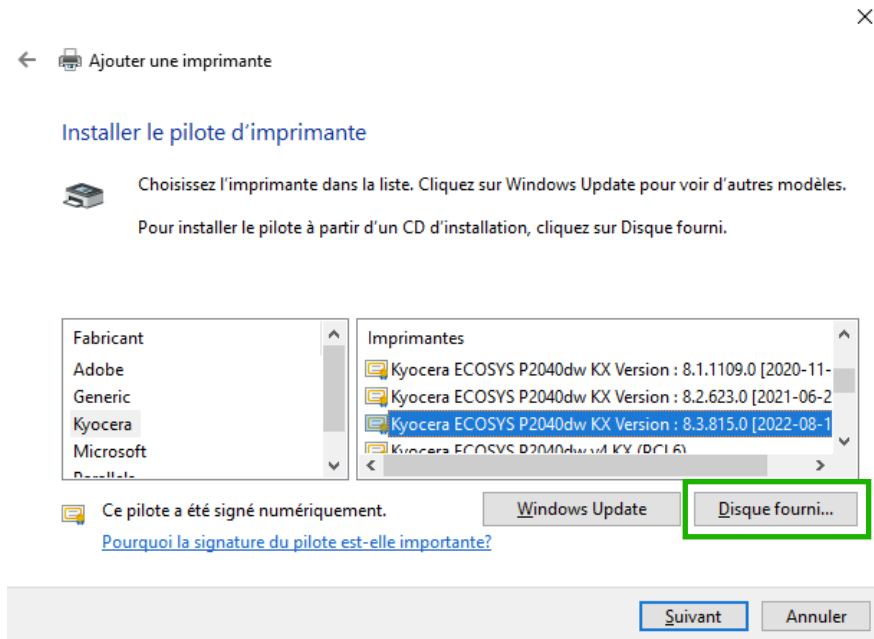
Ajouter une imprimante

Installer le pilote d’imprimante

Choisissez l’imprimante dans la liste. Cliquez sur Windows Update pour voir d’autres modèles.

Pour installer le pilote à partir d’un CD d’installation, cliquez sur Disque fourni.

Fabricant
Adobe
Generic
Kyocera
Microsoft
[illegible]

Imprimantes
Kyocera ECOSYS P2040dw KX Version : 8.1.1109.0 [2020-11-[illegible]
Kyocera ECOSYS P2040dw KX Version : 8.2.623.0 [2021-06-2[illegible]
Kyocera ECOSYS P2040dw KX Version : 8.3.815.0 [2022-08-1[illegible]
Kyocera ECOSYS P2040dw v4 KX (PCL6)

Ce pilote a été signé numériquement.
Pourquoi la signature du pilote est-elle importante?

Windows Update
Disque fourni...

Suivant
Annuler